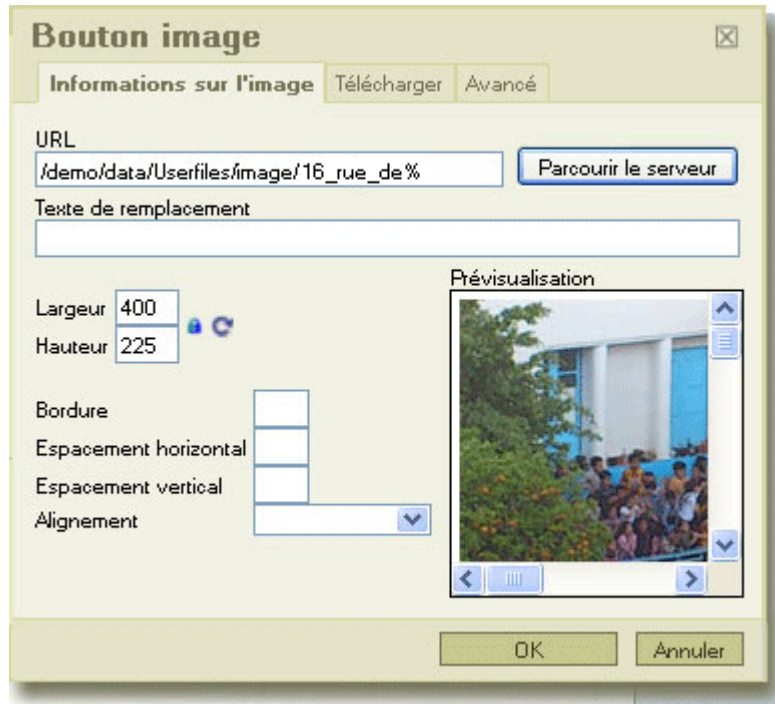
Bouton image

Informations sur l'image | Télécharger | Avancé

URL

/demo/data/Userfiles/image/16_rue_de%

Parcourir le serveur

Texte de remplacement

Largeur 400

Hauteur 225

Prévisualisation

Bordure

Espacement horizontal

Espacement vertical

Alignement

OK

Annuler